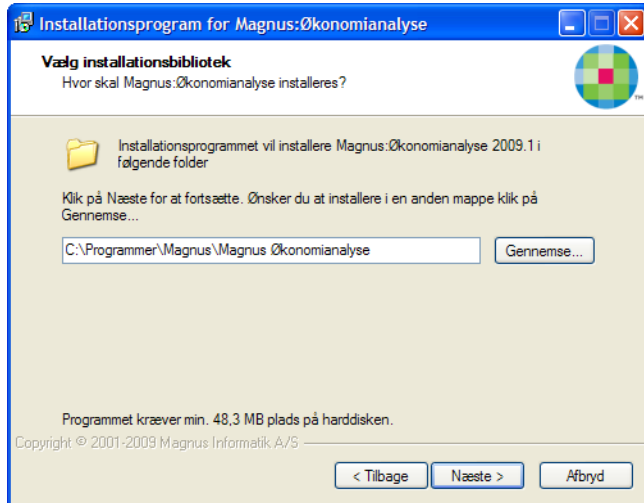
Installationsprogram for Magnus:Økonomianalyse

Vælg installationsbibliotek
Hvor skal Magnus:Økonomianalyse installeres?

Installationsprogrammet vil installere Magnus:Økonomianalyse 2009.1 i følgende folder

Klik på Næste for at fortsætte. Ønsker du at installere i en anden mappe klik på Gennemse...

C:\Programmer\Magnus\Magnus Økonomianalyse

Gennemse...

Programmet kræver min. 48,3 MB plads på harddisken.

Copyright © 2001-2009 Magnus Informatik A/S

< Tilbage
Næste >
Afbryd